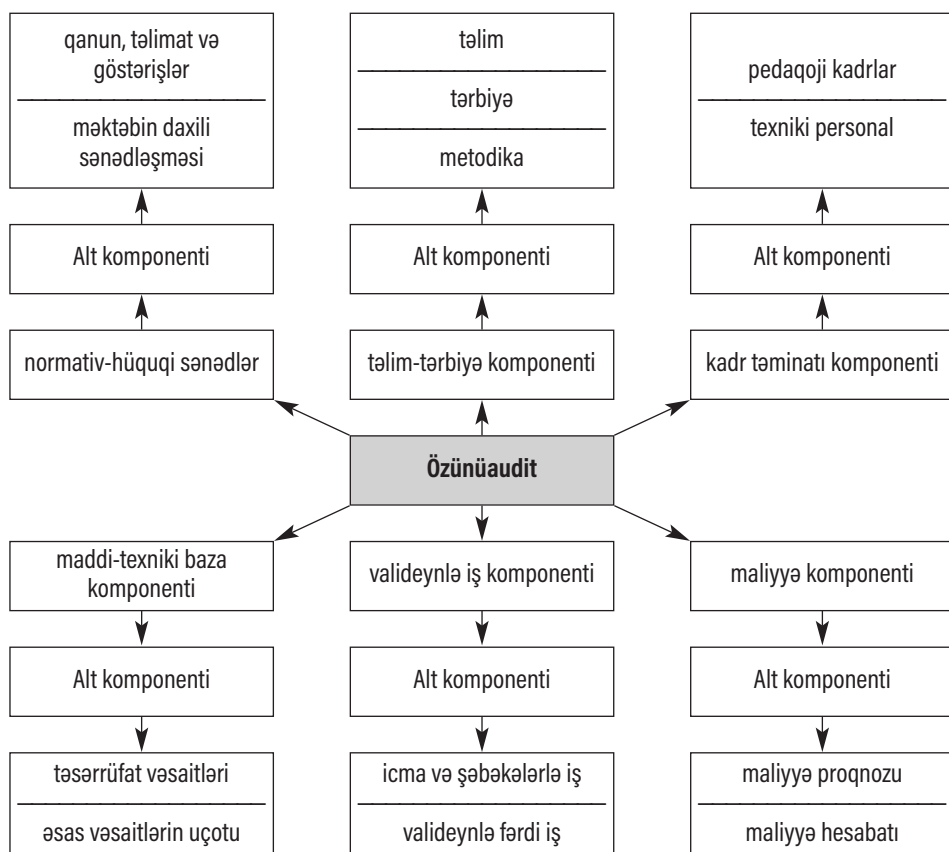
qanun, təlimat və göstərişlər

məktəbin daxili sənədləşməsi

təlim

tərbiyə

metodika

pedaqoji kadrlar

texniki personal

Alt komponenti

Alt komponenti

Alt komponenti

normativ-hüquqi sənədlər

təlim-tərbiyə komponenti

kadr təminatı komponenti

Özünüaudit

maddi-texniki baza komponenti

valideynlə iş komponenti

maliyyə komponenti

Alt komponenti

Alt komponenti

Alt komponenti

təsərrüfat vəsaitləri

əsas vəsaitlərin uçotu

icma və şəbəkələrlə iş

valideynlə fərdi iş

maliyyə proqnozu

maliyyə hesabatı